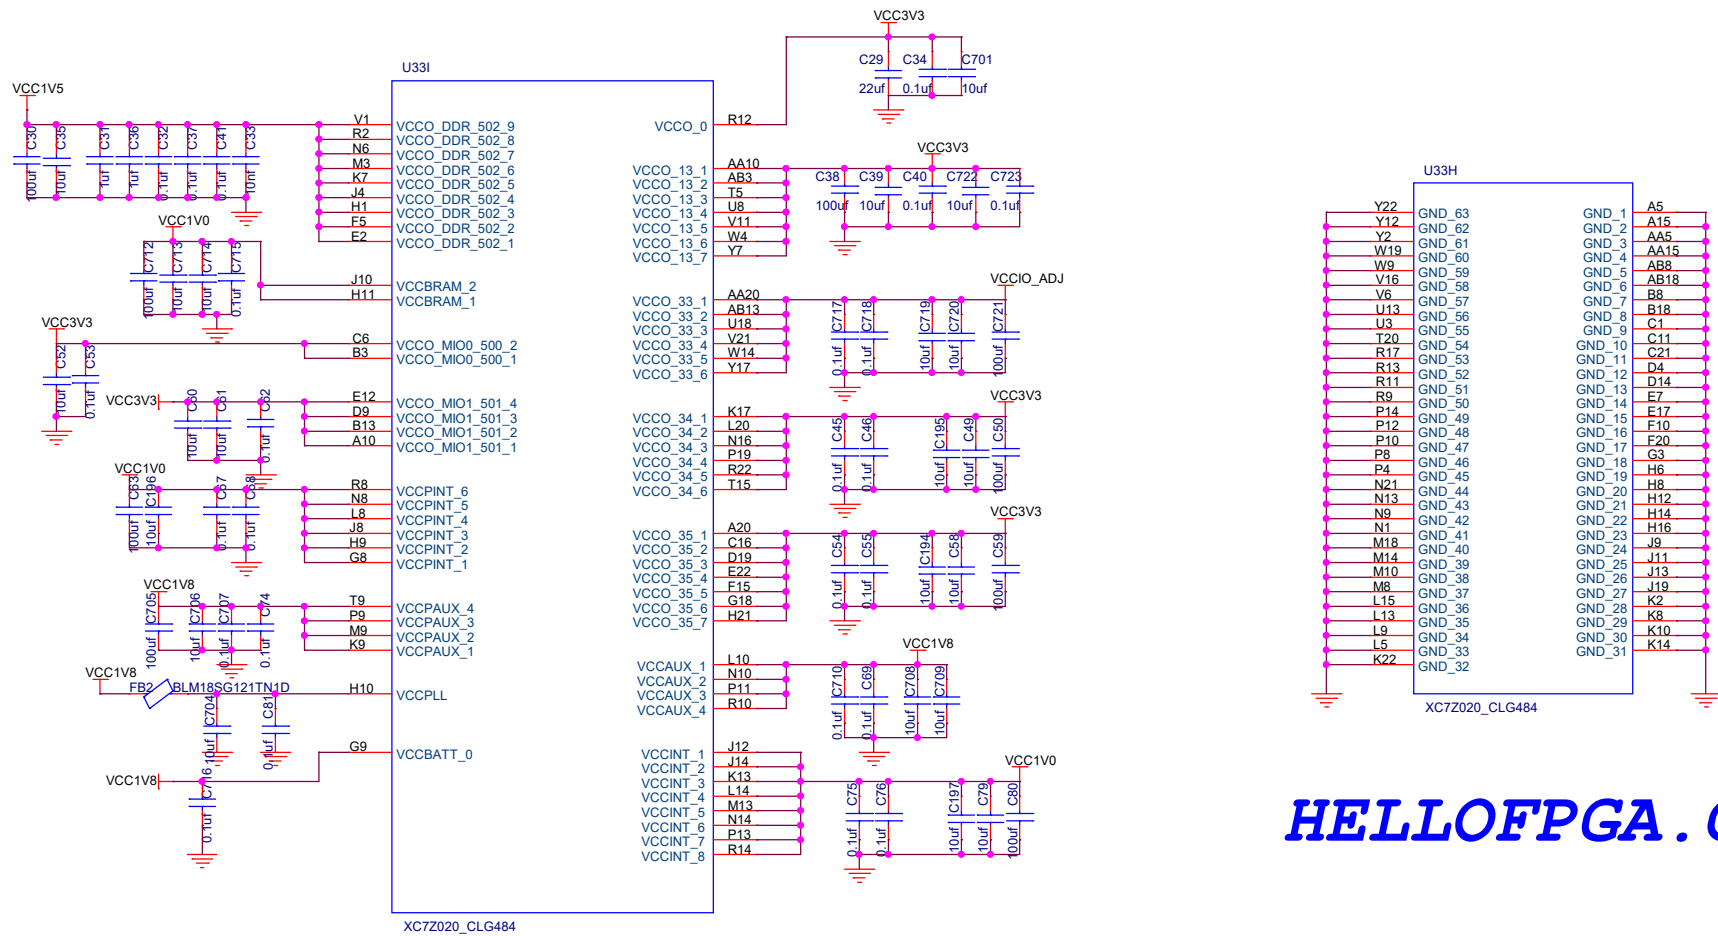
VCC3V3
C29 C34 C701
22uf 0.1uf 10uf

U33I

VCC1V5
C30 C35 C31 C36 C32 C37 C41 C33
100uf 10uf 1uf 1uf 0.1uf 1uf 0.1uf 10nf

V1 VCCO_DDR_502_9
R2 VCCO_DDR_502_8
N6 VCCO_DDR_502_7
M3 VCCO_DDR_502_6
K7 VCCO_DDR_502_5
J4 VCCO_DDR_502_4
H1 VCCO_DDR_502_3
F5 VCCO_DDR_502_2
E2 VCCO_DDR_502_1

VCCO_0 R12

VCC3V3
VCCO_13_1 AA10
VCCO_13_2 AB3
VCCO_13_3 T5
VCCO_13_4 U8
VCCO_13_5 V11
VCCO_13_6 W4
VCCO_13_7 Y7
C38 C39 C40 C722 C723
100uf 10uf 0.1uf 10uf 0.1uf

VCC1V0
C712 C713 C714 C715
100uf 10uf 10uf 0.1uf
J10 VCCBRAM_2
H11 VCCBRAM_1

VCCIO_ADJ
VCCO_33_1 AA20
VCCO_33_2 AB13
VCCO_33_3 U18
VCCO_33_4 V21
VCCO_33_5 W14
VCCO_33_6 Y17
C717 C718 C719 C720 C721
0.1uf 0.1uf 10uf 10uf 100uf

VCC3V3
C52 C53
10uf 0.1uf
C6 VCCO_MIO0_500_2
B3 VCCO_MIO0_500_1

VCC3V3
C60 C61 C62
10uf 10uf 0.1uf
E12 VCCO_MIO1_501_4
D9 VCCO_MIO1_501_3
B13 VCCO_MIO1_501_2
A10 VCCO_MIO1_501_1

VCC3V3
VCCO_34_1 K17
VCCO_34_2 L20
VCCO_34_3 N16
VCCO_34_4 P19
VCCO_34_5 R22
VCCO_34_6 T15
C45 C46 C195 C49 C50
0.1uf 0.1uf 10uf 10uf 100uf

VCC1V0
C63 C196 C57 C58
100uf 10uf 0.1uf 0.1uf
R8 VCCPINT_6
N8 VCCPINT_5
L8 VCCPINT_4
J8 VCCPINT_3
H9 VCCPINT_2
G8 VCCPINT_1

VCC3V3
VCCO_35_1 A20
VCCO_35_2 C16
VCCO_35_3 D19
VCCO_35_4 E22
VCCO_35_5 F15
VCCO_35_6 G18
VCCO_35_7 H21
C54 C55 C194 C58 C59
0.1uf 0.1uf 10uf 10uf 100uf

VCC1V8
C705 C706 C707 C74
100uf 10uf 0.1uf 0.1uf
T9 VCCPAUX_4
P9 VCCPAUX_3
M9 VCCPAUX_2
K9 VCCPAUX_1

VCC1V8
VCCAUX_1 L10
VCCAUX_2 N10
VCCAUX_3 P11
VCCAUX_4 R10
C710 C69 C708 C709
0.1uf 0.1uf 10uf 10uf

VCC1V8
FB2 BLM18SG121TN1D
H10 VCCPLL
C704 C81
10uf 0.1uf

VCC1V8
C716
0.1uf
G9 VCCBATT_0

VCC1V0
VCCINT_1 J12
VCCINT_2 J14
VCCINT_3 K13
VCCINT_4 L14
VCCINT_5 M13
VCCINT_6 N14
VCCINT_7 P13
VCCINT_8 R14
C75 C76 C197 C79 C80
0.1uf 0.1uf 10uf 10uf 100uf

XC7Z020_CLG484

U33H
Y22 GND_63 GND_1 A5
Y12 GND_62 GND_2 A15
Y2 GND_61 GND_3 AA5
W19 GND_60 GND_4 AA15
W9 GND_59 GND_5 AB8
V16 GND_58 GND_6 AB18
V6 GND_57 GND_7 B8
U13 GND_56 GND_8 B18
U3 GND_55 GND_9 C1
T20 GND_54 GND_10 C11
R17 GND_53 GND_11 C21
R13 GND_52 GND_12 D4
R11 GND_51 GND_13 D14
R9 GND_50 GND_14 E7
P14 GND_49 GND_15 E17
P12 GND_48 GND_16 F10
P10 GND_47 GND_17 F20
P8 GND_46 GND_18 G3
P4 GND_45 GND_19 H6
N21 GND_44 GND_20 H8
N13 GND_43 GND_21 H12
N9 GND_42 GND_22 H14
N1 GND_41 GND_23 H16
M18 GND_40 GND_24 J9
M14 GND_39 GND_25 J11
M10 GND_38 GND_26 J13
M8 GND_37 GND_27 J19
L15 GND_36 GND_28 K2
L13 GND_35 GND_29 K8
L9 GND_34 GND_30 K10
L5 GND_33 GND_31 K14
K22 GND_32
XC7Z020_CLG484

HELLOFPGA.C